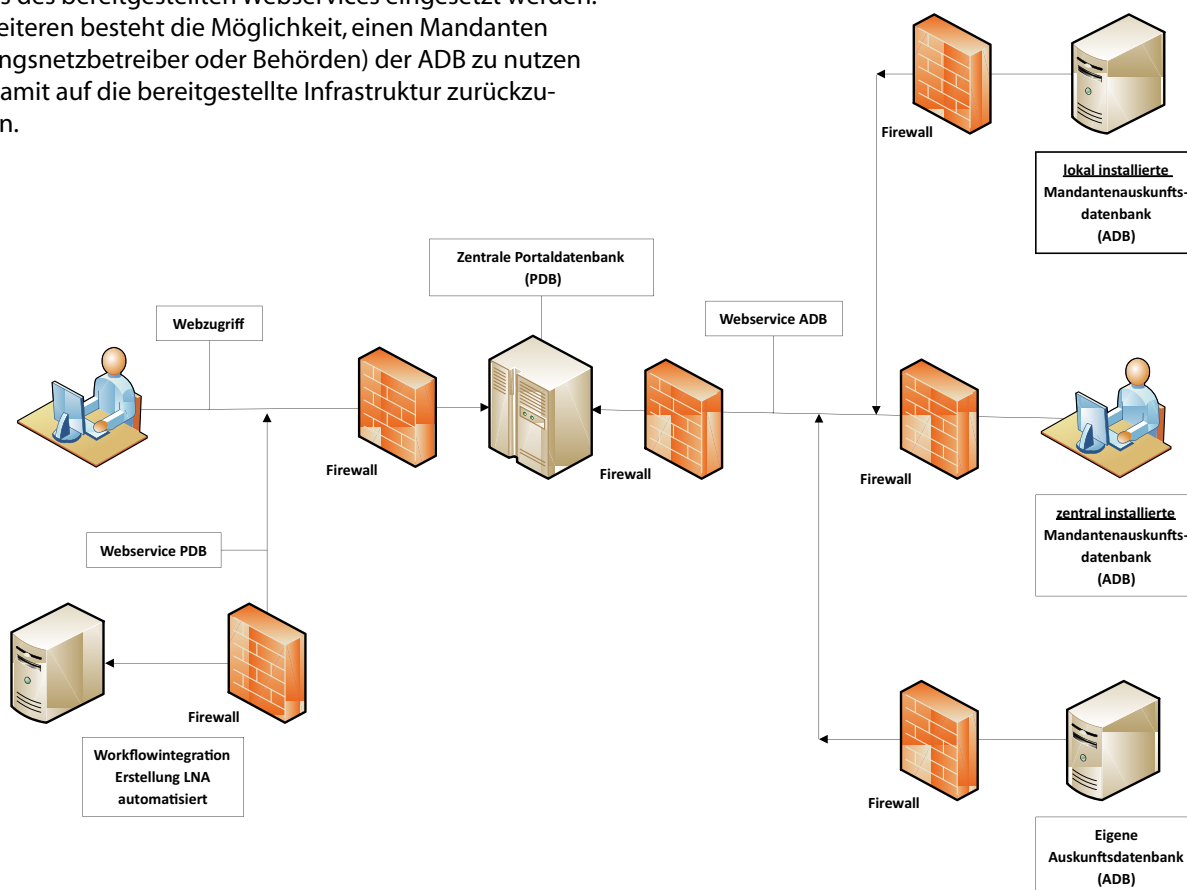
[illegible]s des bereitgestellten Webservices eingesetzt werden. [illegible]eiteren besteht die Möglichkeit, einen Mandanten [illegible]ngsnetzbetreiber oder Behörden) der ADB zu nutzen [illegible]amit auf die bereitgestellte Infrastruktur zurückzu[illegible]n.

Firewall

lokal installierte Mandantenauskunftsdatenbank (ADB)

Zentrale Portaldatenbank (PDB)

Webservice ADB

Webzugriff

Firewall

Firewall

Firewall

zentral installierte Mandantenauskunftsdatenbank (ADB)

Webservice PDB

Firewall

Workflowintegration Erstellung LNA automatisiert

Firewall

Eigene Auskunftsdatenbank (ADB)